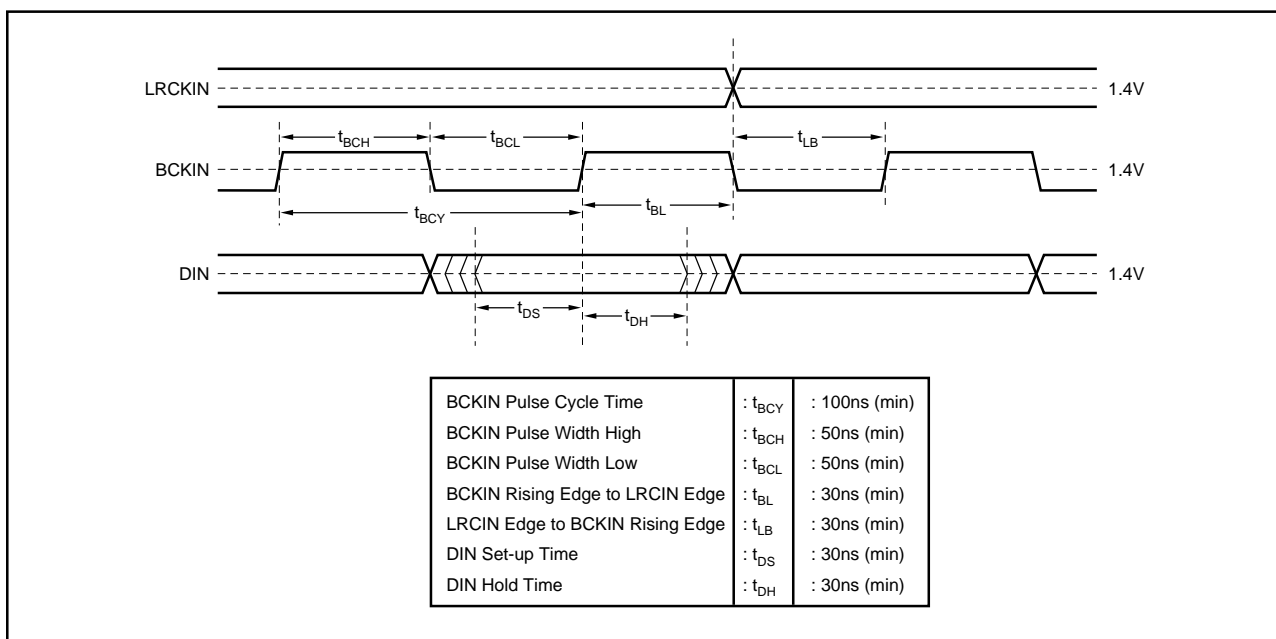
LRCKIN
1.4V
$t_{BCH}$
$t_{BCL}$
$t_{LB}$
BCKIN
1.4V
$t_{BCY}$
$t_{BL}$
DIN
1.4V
$t_{DS}$
$t_{DH}$

| BCKIN Pulse Cycle Time | : $t_{BCY}$ | : 100ns (min) |
|---|---|---|
| BCKIN Pulse Width High | : $t_{BCH}$ | : 50ns (min) |
| BCKIN Pulse Width Low | : $t_{BCL}$ | : 50ns (min) |
| BCKIN Rising Edge to LRCIN Edge | : $t_{BL}$ | : 30ns (min) |
| LRCIN Edge to BCKIN Rising Edge | : $t_{LB}$ | : 30ns (min) |
| DIN Set-up Time | : $t_{DS}$ | : 30ns (min) |
| DIN Hold Time | : $t_{DH}$ | : 30ns (min) |